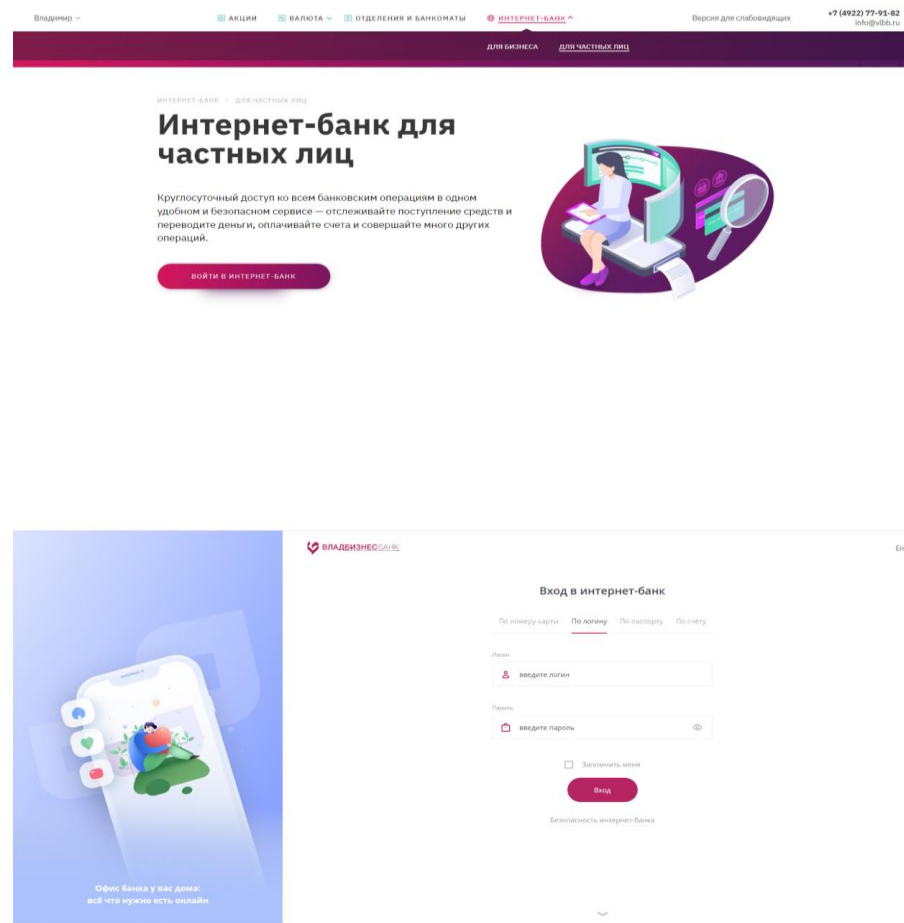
Владимир ∨

АКЦИИ ВАЛЮТА ∨ ОТДЕЛЕНИЯ И БАНКОМАТЫ ИНТЕРНЕТ-БАНК ^

Версия для слабовидящих

+7 (4922) 77-91-82
info@vlbb.ru

ДЛЯ БИЗНЕСА ДЛЯ ЧАСТНЫХ ЛИЦ

ИНТЕРНЕТ-БАНК > ДЛЯ ЧАСТНЫХ ЛИЦ

Интернет-банк для частных лиц

Круглосуточный доступ ко всем банковским операциям в одном удобном и безопасном сервисе — отслеживайте поступление средств и переводите деньги, оплачивайте счета и совершайте много других операций.

ВОЙТИ В ИНТЕРНЕТ-БАНК

ВЛАДБИЗНЕСБАНК

En

Вход в интернет-банк

По номеру карты По логину По паспорту По счёту

Логин

введите логин

Пароль

введите пароль

Запомнить меня

Вход

Безопасность интернет-банка

Офис банка у вас дома:
всё что нужно есть онлайн